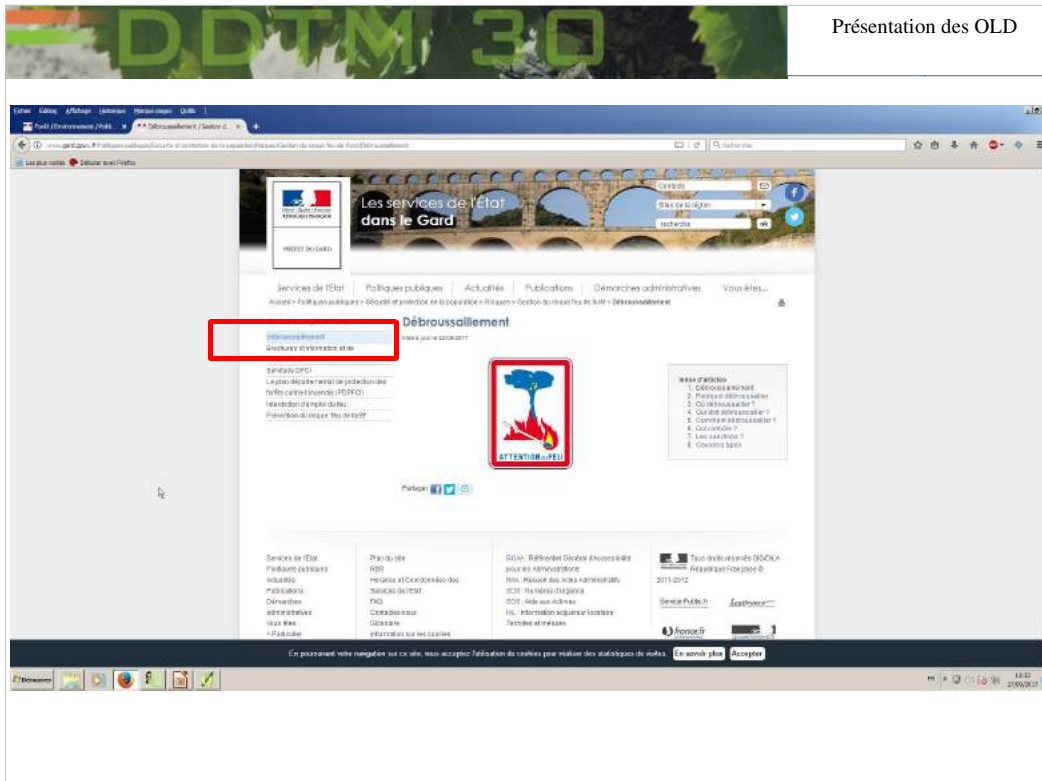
DDTM 30

Présentation des OLD

Fichier Édition Affichage Historique Marque-pages Outils ?

Forêt / Environnement / Politi... × Débroussaillement / Gestion d... ×

www.gard.gouv.fr/Politiques-publiques/Securite-et-protection-de-la-population/Risques/Gestion-du-risque-feu-de-foret/Debroussaillement

Rechercher

Les plus visités Débuter avec Firefox

Les services de l'État dans le Gard

PRÉFET DU GARD

Contacts

Sites de la région

rechercher

ok

Services de l'État | Politiques publiques | Actualités | Publications | Démarches administratives | Vous êtes...

Accueil > Politiques publiques > Sécurité et protection de la population > Risques > Gestion du risque feu de forêt > Débroussaillement

Débroussaillement

Mis à jour le 22/08/2017

Débroussaillement

Brochures d'information et de

Schéma DFCI

Le plan départemental de protection des forêts contre l'incendie (PDPFCI)

Interdiction d'emploi du feu

Prévention du risque "feu de forêt"

ATTENTION au FEU

Index d'articles
1. Débroussaillement
2. Pourquoi débroussailler
3. Où débroussailler ?
4. Qui doit débroussailler ?
5. Comment débroussailler ?
6. Qui contrôle ?
7. Les sanctions ?
8. Conseils types

Partager

Services de l'État
Politiques publiques
Actualités
Publications
Démarches administratives
Vous êtes...
> Particulier

Plan du site
RSS
Horaires et Coordonnées des Services de l'État
FAQ
Contactez-nous
Glossaire
Informations sur les cookies

RGAA : Référentiel Général d'Accessibilité pour les Administrations
RAA : Recueil des Actes Administratifs
ICOE : Numéros d'urgence
SOS : Aide aux victimes
INL : Information acquéreur locataire
Termes et mesures

Tous droits réservés SIG/DILA République Française © 2011-2012

Service-Public.fr

Legifrance

france.fr

En poursuivant votre navigation sur ce site, vous acceptez l'utilisation de cookies pour réaliser des statistiques de visites. En savoir plus Accepter

Démarrer

14:32
21/09/2017